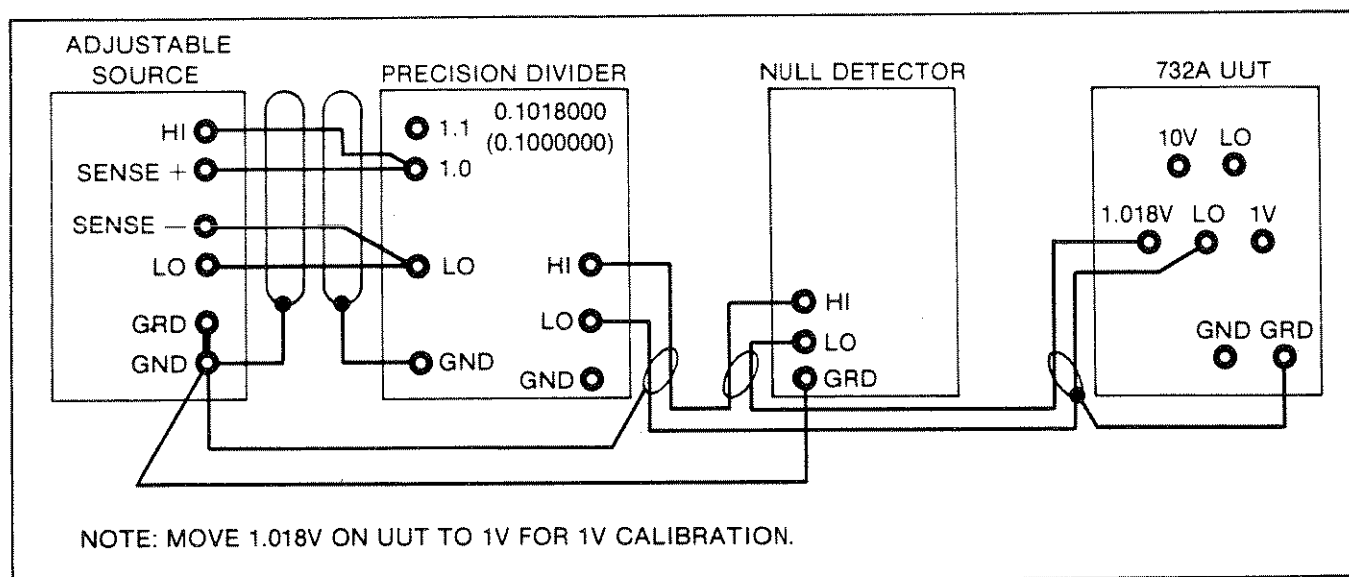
ADJUSTABLE SOURCE

HI
SENSE +
SENSE –
LO
GRD
GND

PRECISION DIVIDER

0.1018000
(0.1000000)

1.1
1.0
LO
GND

HI
LO
GND

NULL DETECTOR

HI
LO
GRD

732A UUT

10V LO
1.018V LO 1V
GND GRD

NOTE: MOVE 1.018V ON UUT TO 1V FOR 1V CALIBRATION.